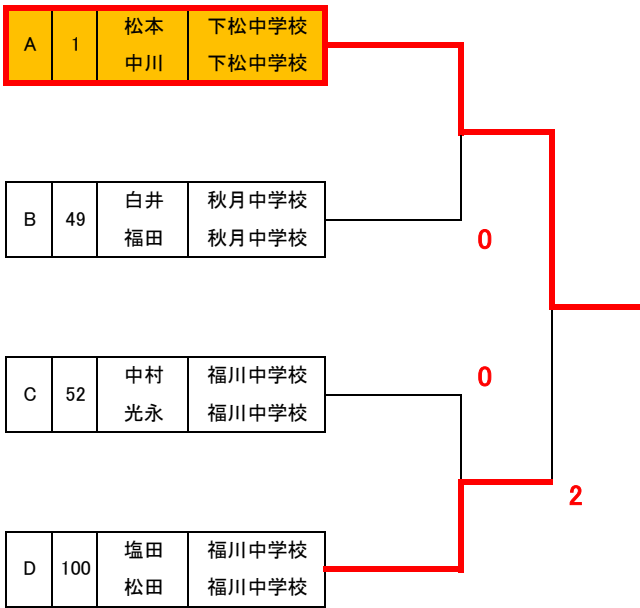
| A | 1 | 松本 | 下松中学校 |
|---|---|---|---|
| | | 中川 | 下松中学校 |

| B | 49 | 白井 | 秋月中学校 |
|---|---|---|---|
| | | 福田 | 秋月中学校 |

0

| C | 52 | 中村 | 福川中学校 |
|---|---|---|---|
| | | 光永 | 福川中学校 |

0

2

| D | 100 | 塩田 | 福川中学校 |
|---|---|---|---|
| | | 松田 | 福川中学校 |